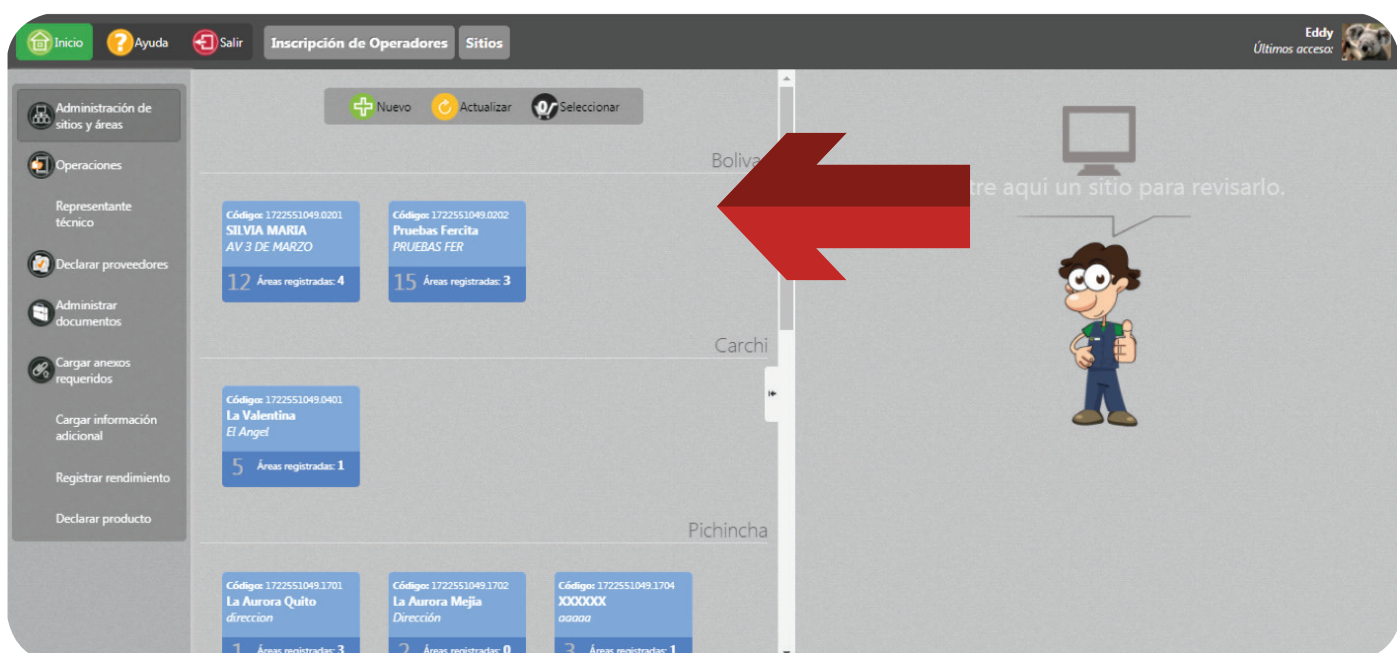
Inicio Ayuda Salir Inscripción de Operadores Sitios

Eddy
Últimos acceso:

Administración de sitios y áreas
Operaciones
Representante técnico
Declarar proveedores
Administrar documentos
Cargar anexos requeridos
Cargar información adicional
Registrar rendimiento
Declarar producto

Nuevo Actualizar Seleccionar

Boliva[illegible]

Código: 1722551049.0201
SILVIA MARIA
AV 3 DE MARZO
12 Áreas registradas: 4

Código: 1722551049.0202
Pruebas Fercita
PRUEBAS FER
15 Áreas registradas: 3

Carchi

Código: 1722551049.0401
La Valentina
El Angel
5 Áreas registradas: 1

Pichincha

Código: 1722551049.1701
La Aurora Quito
direccion
1 Áreas registradas: 3

Código: 1722551049.1702
La Aurora Mejia
Dirección
2 Áreas registradas: 0

Código: 1722551049.1704
XXXXXX
aaaaa
3 Áreas registradas: 1

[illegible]tre aqui un sitio para revisarlo.